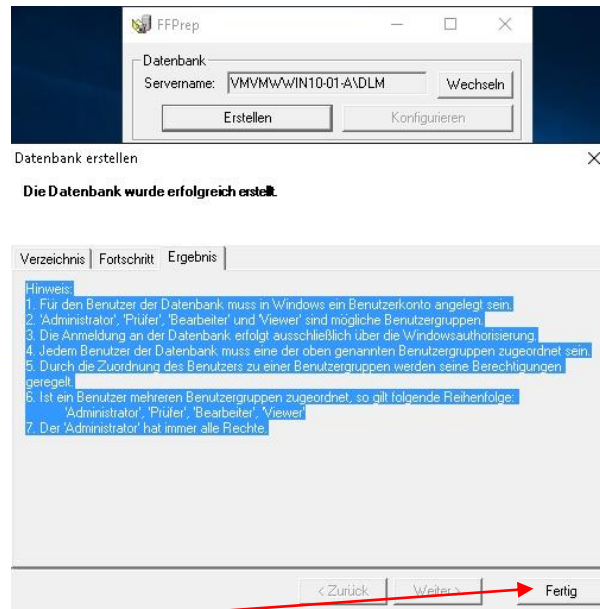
FFPrep

Datenbank

Servername: VMVMWWIN10-01-A\DLM

Wechseln

Erstellen

Konfigurieren

Datenbank erstellen

×

Die Datenbank wurde erfolgreich erstellt.

Verzeichnis | Fortschritt | Ergebnis

Hinweis:
1. Für den Benutzer der Datenbank muss in Windows ein Benutzerkonto angelegt sein.
2. 'Administrator', 'Prüfer', 'Bearbeiter' und 'Viewer' sind mögliche Benutzergruppen.
3. Die Anmeldung an der Datenbank erfolgt ausschließlich über die Windowsauthorisierung.
4. Jedem Benutzer der Datenbank muss eine der oben genannten Benutzergruppen zugeordnet sein.
5. Durch die Zuordnung des Benutzers zu einer Benutzergruppen werden seine Berechtigungen geregelt.
6. Ist ein Benutzer mehreren Benutzergruppen zugeordnet, so gilt folgende Reihenfolge:
'Administrator', 'Prüfer', 'Bearbeiter', 'Viewer'
7. Der 'Administrator' hat immer alle Rechte.

< Zurück

Weiter >

Fertig